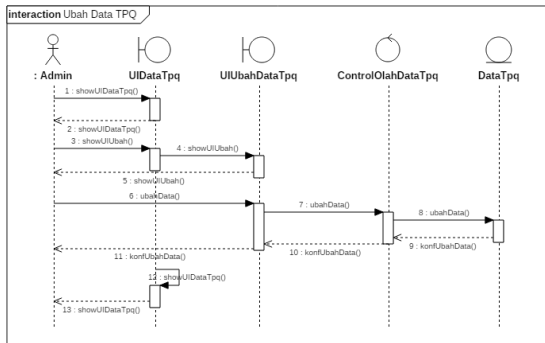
interaction Ubah Data TPQ

: Admin
UIDataTpq
UIUbahDataTpq
ControlOlahDataTpq
DataTpq

1 : showUIDataTpq()
2 : showUIDataTpq()
3 : showUIUbah()
4 : showUIUbah()
5 : showUIUbah()
6 : ubahData()
7 : ubahData()
8 : ubahData()
9 : konfUbahData()
10 : konfUbahData()
11 : konfUbahData()
12 : showUIDataTpq()
13 : showUIDataTpq()